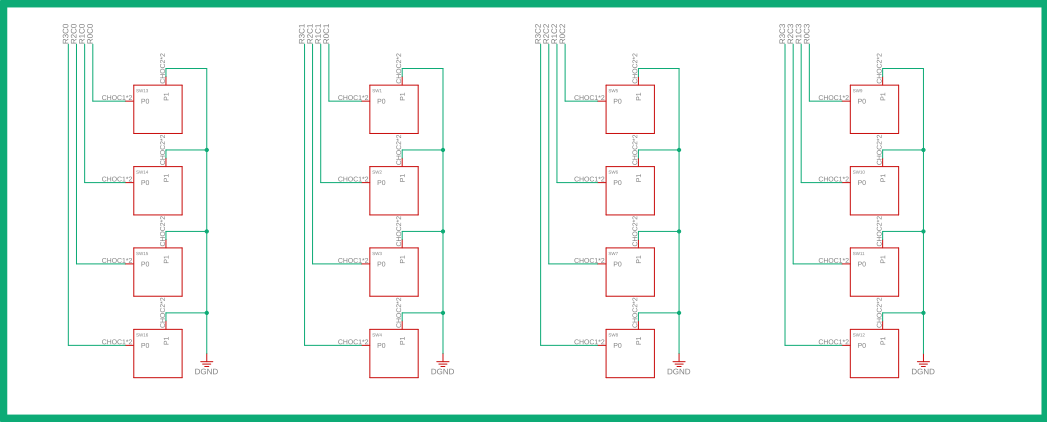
R3C0
R2C0
R1C0
R0C0

CHOC2*2
SW13
CHOC1*2 P0 P1

CHOC2*2
SW14
CHOC1*2 P0 P1

CHOC2*2
SW15
CHOC1*2 P0 P1

CHOC2*2
SW16
CHOC1*2 P0 P1

DGND

R3C1
R2C1
R1C1
R0C1

CHOC2*2
SW1
CHOC1*2 P0 P1

CHOC2*2
SW2
CHOC1*2 P0 P1

CHOC2*2
SW3
CHOC1*2 P0 P1

CHOC2*2
SW4
CHOC1*2 P0 P1

DGND

R3C2
R2C2
R1C2
R0C2

CHOC2*2
SW5
CHOC1*2 P0 P1

CHOC2*2
SW6
CHOC1*2 P0 P1

CHOC2*2
SW7
CHOC1*2 P0 P1

CHOC2*2
SW8
CHOC1*2 P0 P1

DGND

R3C3
R2C3
R1C3
R0C3

CHOC2*2
SW9
CHOC1*2 P0 P1

CHOC2*2
SW10
CHOC1*2 P0 P1

CHOC2*2
SW11
CHOC1*2 P0 P1

CHOC2*2
SW12
CHOC1*2 P0 P1

DGND